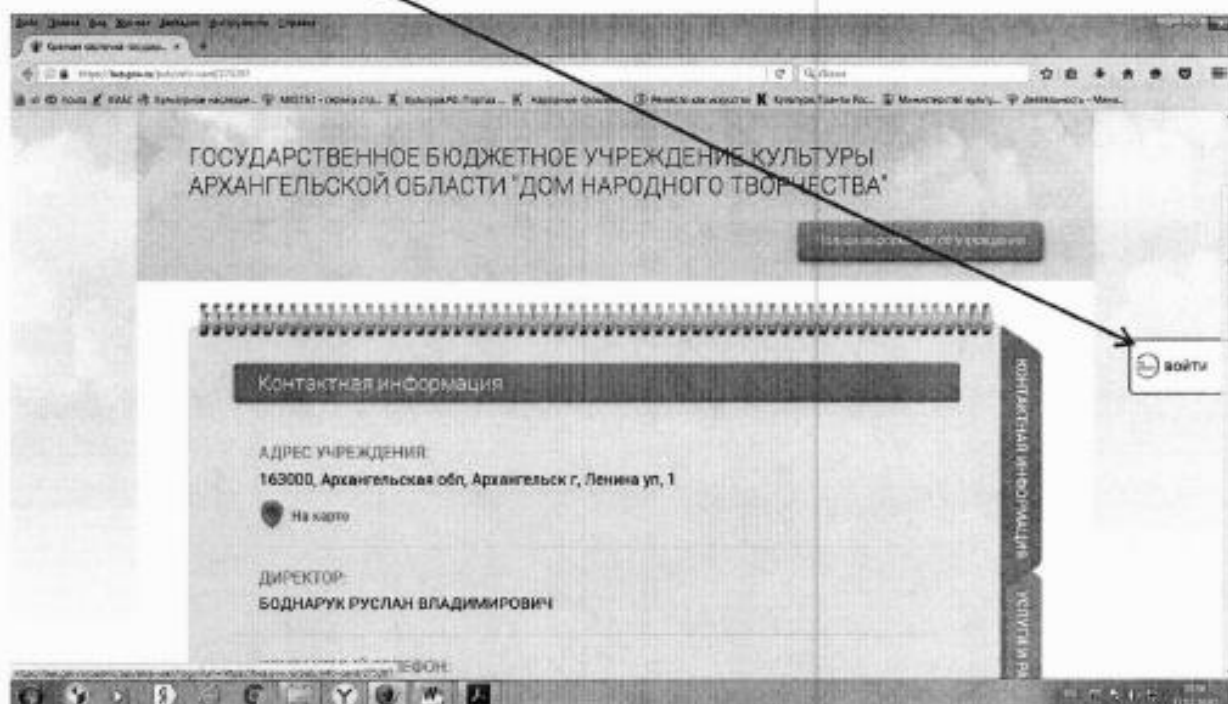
ГОСУДАРСТВЕННОЕ БЮДЖЕТНОЕ УЧРЕЖДЕНИЕ КУЛЬТУРЫ АРХАНГЕЛЬСКОЙ ОБЛАСТИ "ДОМ НАРОДНОГО ТВОРЧЕСТВА"

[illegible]

ВОЙТИ

Контактная информация

КОНТАКТНАЯ ИНФОРМАЦИЯ

УСЛУГИ И РА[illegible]

АДРЕС УЧРЕЖДЕНИЯ:
163000, Архангельская обл, Архангельск г, Ленина ул, 1

На карте

ДИРЕКТОР:
БОДНАРУК РУСЛАН ВЛАДИМИРОВИЧ

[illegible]ЕФОН: